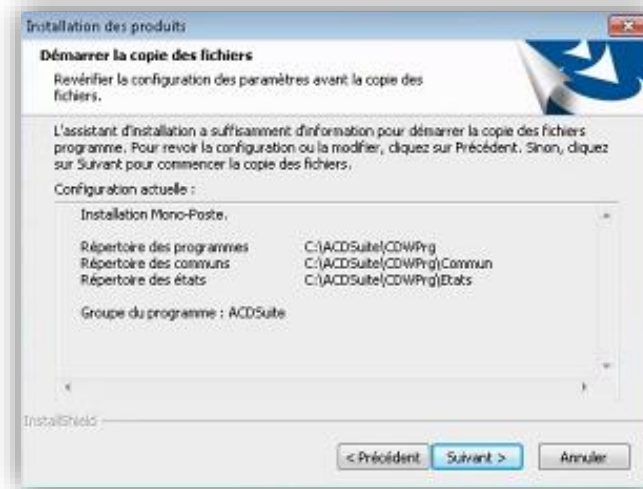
Installation des produits

Démarrer la copie des fichiers

Revérifier la configuration des paramètres avant la copie des fichiers.

L'assistant d'installation a suffisamment d'information pour démarrer la copie des fichiers programme. Pour revoir la configuration ou la modifier, cliquez sur Précédent. Sinon, cliquez sur Suivant pour commencer la copie des fichiers.

Configuration actuelle :

Installation Mono-Poste.

| Répertoire des programmes | C:\ACDSuite\CDWPrg |
|---|---|
| Répertoire des communs | C:\ACDSuite\CDWPrg\Commun |
| Répertoire des états | C:\ACDSuite\CDWPrg\Etats |

Groupe du programme : ACDSuite

InstallShield

< Précédent | Suivant > | Annuler